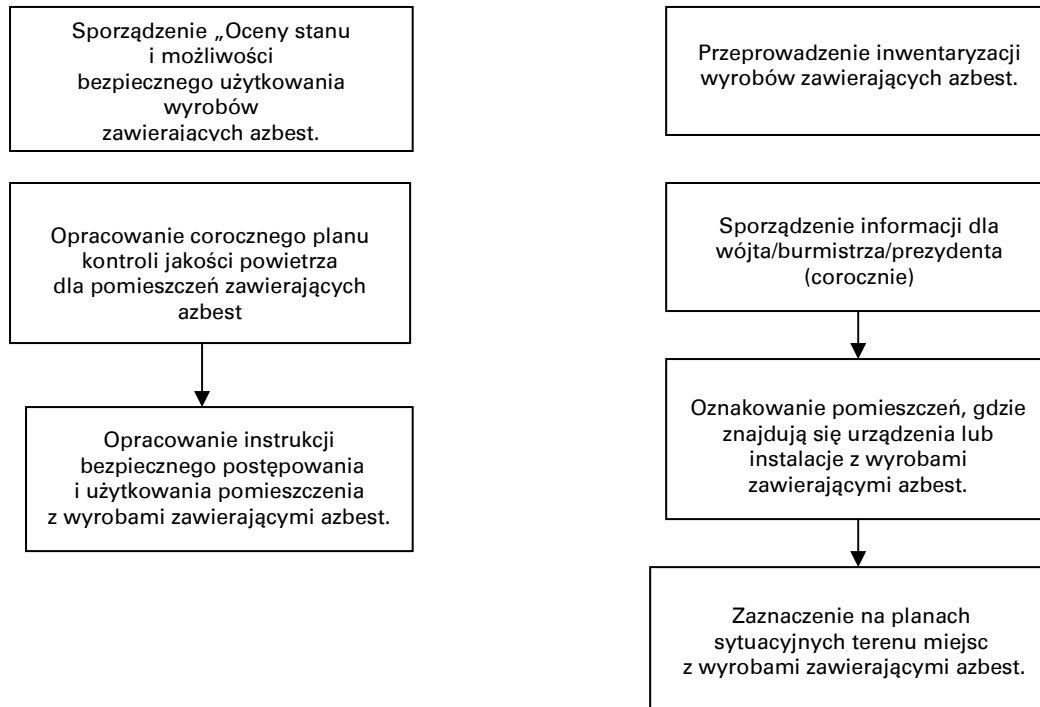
Sporządzenie „Oceny stanu i możliwości bezpiecznego użytkowania wyrobów zawierających azbest.

Opracowanie corocznego planu kontroli jakości powietrza dla pomieszczeń zawierających azbest

Opracowanie instrukcji bezpiecznego postępowania i użytkowania pomieszczenia z wyrobami zawierającymi azbest.

Przeprowadzenie inwentaryzacji wyrobów zawierających azbest.

Sporządzenie informacji dla wójta/burmistrza/prezydenta (corocznie)

Oznakowanie pomieszczeń, gdzie znajdują się urządzenia lub instalacje z wyrobami zawierającymi azbest.

Zaznaczenie na planach sytuacyjnych terenu miejsc z wyrobami zawierającymi azbest.